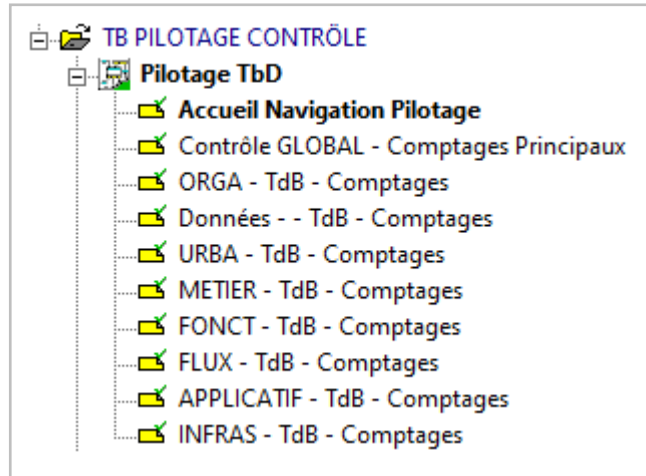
TB PILOTAGE CONTRÔLE
Pilotage TbD
Accueil Navigation Pilotage
Contrôle GLOBAL - Comptages Principaux
ORGA - TdB - Comptages
Données - - TdB - Comptages
URBA - TdB - Comptages
METIER - TdB - Comptages
FONCT - TdB - Comptages
FLUX - TdB - Comptages
APPLICATIF - TdB - Comptages
INFRAS - TdB - Comptages